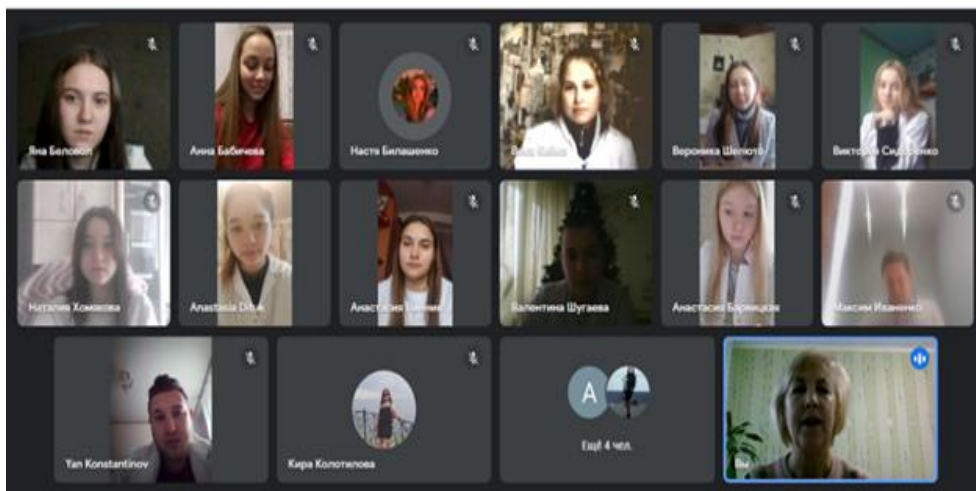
Яна Беловол
Анна Бабичева
Настя Билашенко
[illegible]
Вероника Шелюто
Виктория Си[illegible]енко
Наталия Хомякова
Anastasia Di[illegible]
Анастасия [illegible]
Валентина Шугаева
Анастасия Бар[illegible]
Максим Иваненко
Yan Konstantinov
Кира Колотилова
A
Ещё 4 чел.
Вы